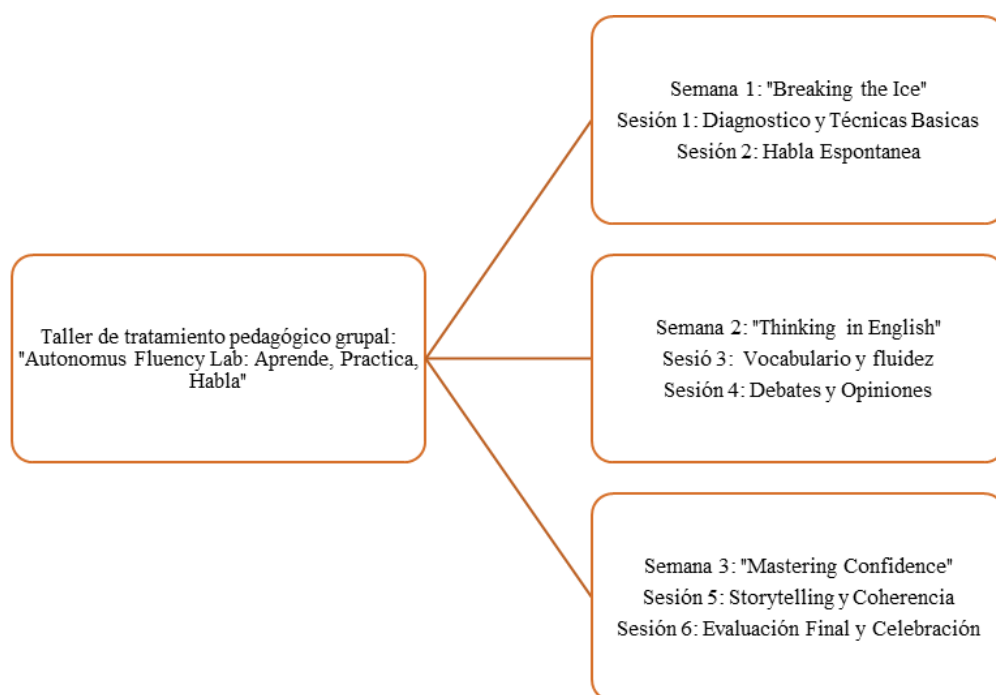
Taller de tratamiento pedagógico grupal: "Autonomus Fluency Lab: Aprende, Practica, Habla"

Semana 1: "Breaking the Ice"
Sesión 1: Diagnostico y Técnicas Basicas
Sesión 2: Habla Espontanea

Semana 2: "Thinking in English"
Sesió 3: Vocabulario y fluidez
Sesión 4: Debates y Opiniones

Semana 3: "Mastering Confidence"
Sesión 5: Storytelling y Coherencia
Sesión 6: Evaluación Final y Celebración